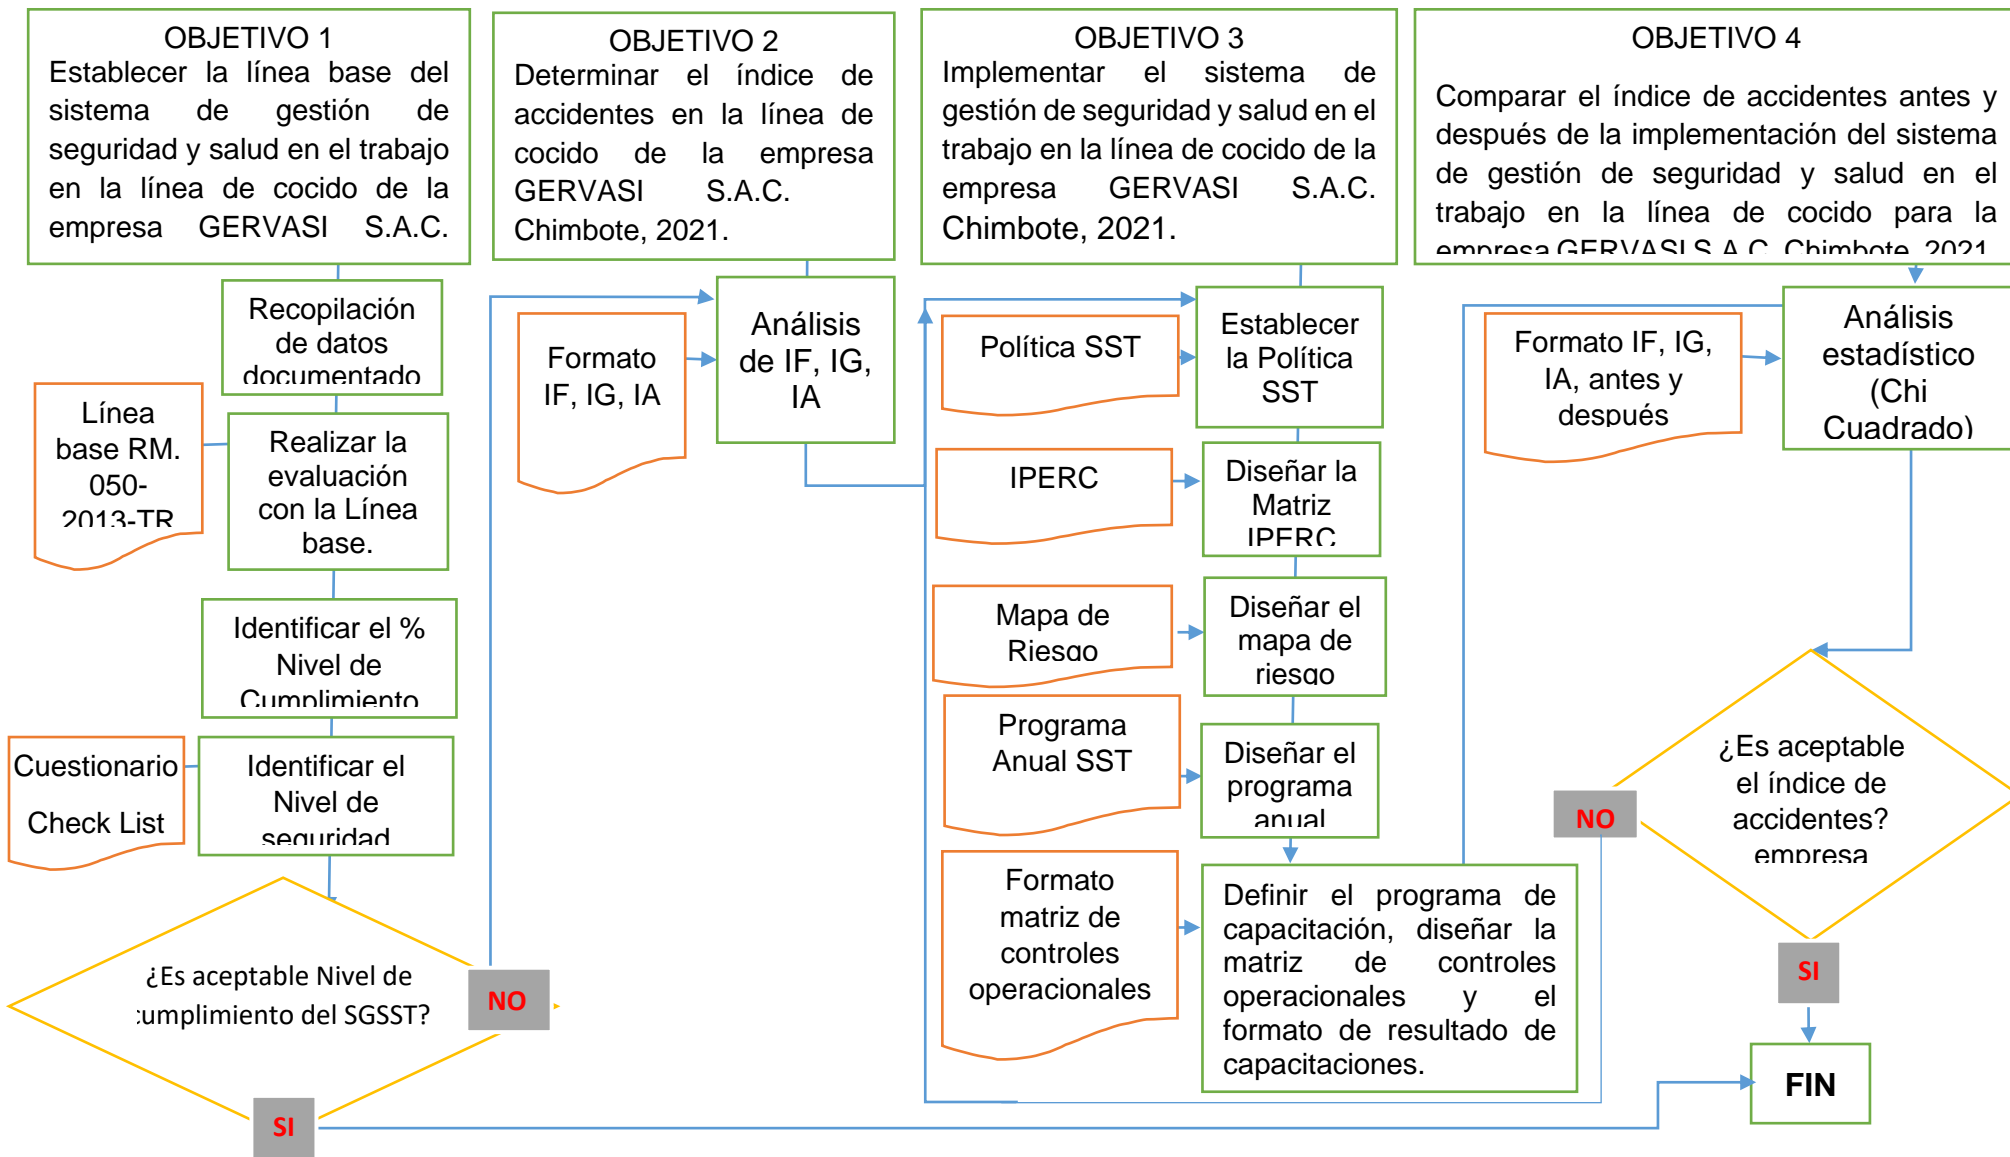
OBJETIVO 1
Establecer la línea base del sistema de gestión de seguridad y salud en el trabajo en la línea de cocido de la empresa GERVASI S.A.C.

OBJETIVO 2
Determinar el índice de accidentes en la línea de cocido de la empresa GERVASI S.A.C. Chimbote, 2021.

OBJETIVO 3
Implementar el sistema de gestión de seguridad y salud en el trabajo en la línea de cocido de la empresa GERVASI S.A.C. Chimbote, 2021.

OBJETIVO 4
Comparar el índice de accidentes antes y después de la implementación del sistema de gestión de seguridad y salud en el trabajo en la línea de cocido para la empresa GERVASI S.A.C. Chimbote, 2021

Recopilación de datos documentado

Línea base RM. 050-2013-TR

Realizar la evaluación con la Línea base.

Identificar el % Nivel de Cumplimiento

Cuestionario

Check List

Identificar el Nivel de seguridad

¿Es aceptable Nivel de cumplimiento del SGSST?

NO

SI

Formato IF, IG, IA

Análisis de IF, IG, IA

Política SST

Establecer la Política SST

IPERC

Diseñar la Matriz IPERC

Mapa de Riesgo

Diseñar el mapa de riesgo

Programa Anual SST

Diseñar el programa anual

Formato matriz de controles operacionales

Definir el programa de capacitación, diseñar la matriz de controles operacionales y el formato de resultado de capacitaciones.

Formato IF, IG, IA, antes y después

Análisis estadístico (Chi Cuadrado)

¿Es aceptable el índice de accidentes? empresa

NO

SI

FIN